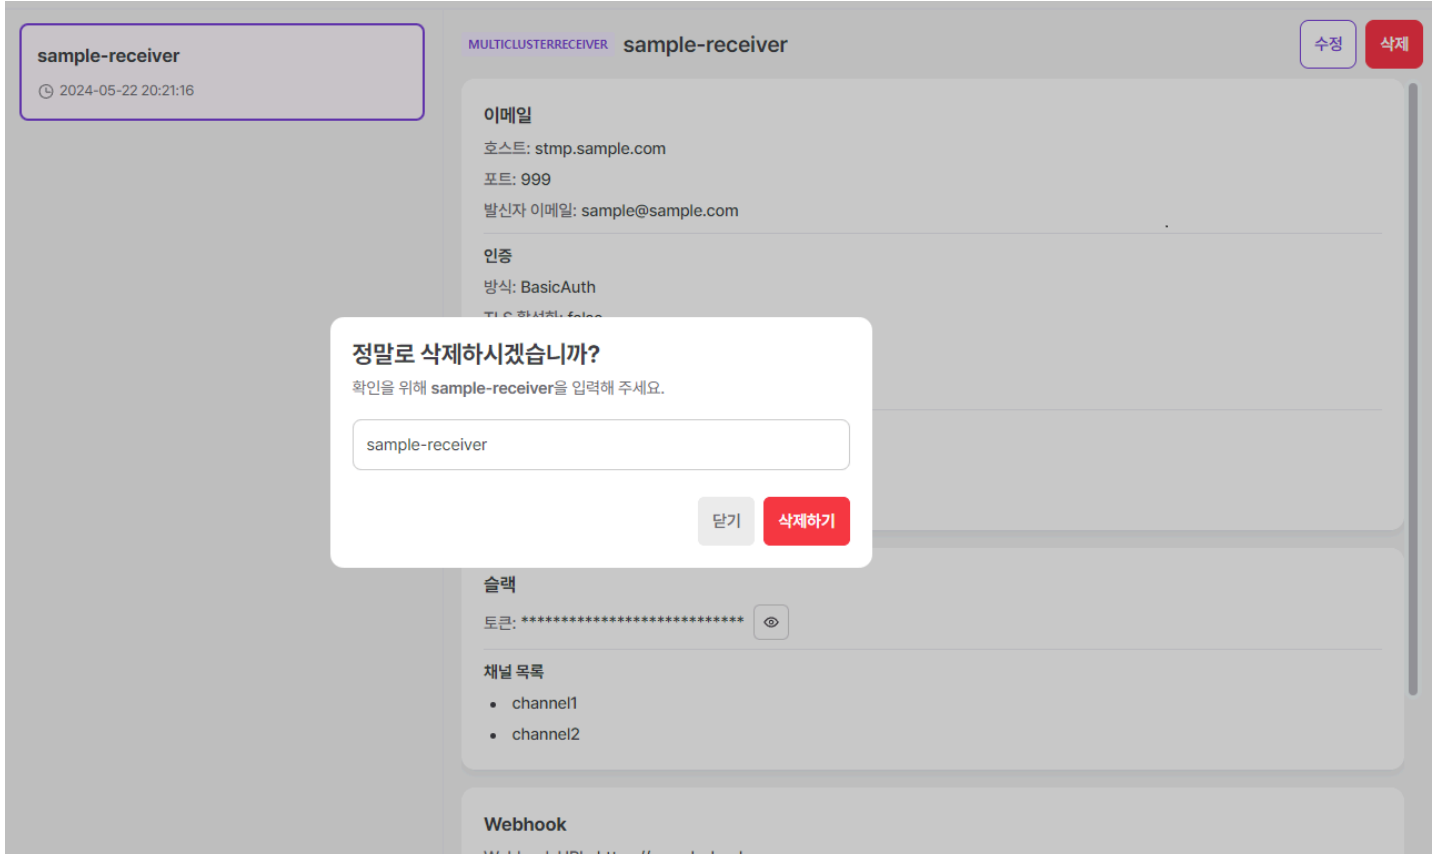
sample-receiver
2024-05-22 20:21:16

MULTICLUSTERRECEIVER sample-receiver

수정 삭제

이메일
호스트: stmp.sample.com
포트: 999
발신자 이메일: sample@sample.com

인증
방식: BasicAuth
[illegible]

정말로 삭제하시겠습니까?
확인을 위해 sample-receiver을 입력해 주세요.

sample-receiver

닫기 삭제하기

슬랙
토큰: ****************************

채널 목록
• channel1
• channel2

Webhook
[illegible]